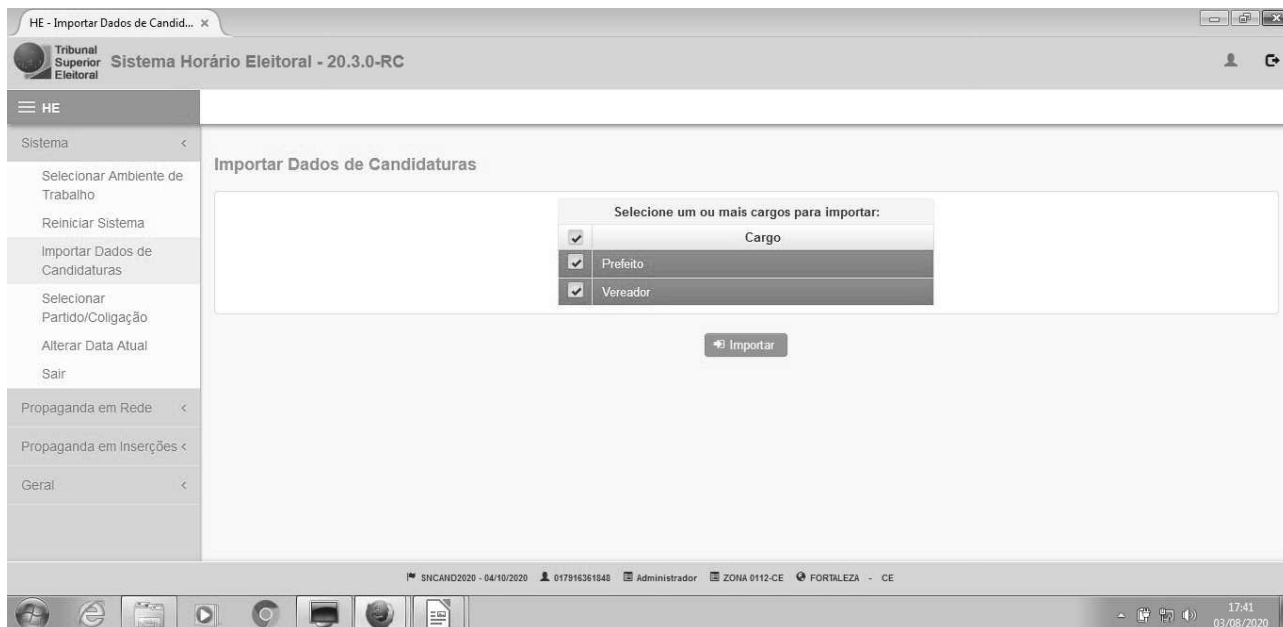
HE - Importar Dados de Candid... ×

Tribunal Superior Eleitoral Sistema Horário Eleitoral - 20.3.0-RC

HE

Sistema <

Selecionar Ambiente de Trabalho

Reiniciar Sistema

Importar Dados de Candidaturas

Selecionar Partido/Coligação

Alterar Data Atual

Sair

Propaganda em Rede <

Propaganda em Inserções <

Geral <

Importar Dados de Candidaturas

Selecione um ou mais cargos para importar:

| | Cargo |
|---|---|
| ✔ | Prefeito |
| ✔ | Vereador |

Importar

SNCAND2020 - 04/10/2020 017916361848 Administrador ZONA 0112-CE FORTALEZA - CE

17:41
03/08/2020